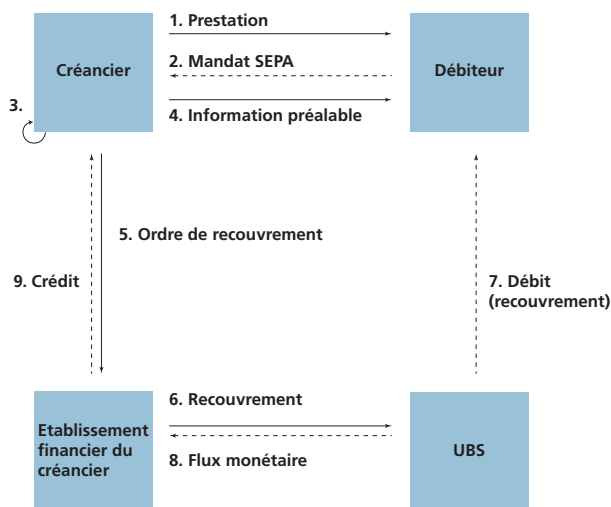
Créancier

1. Prestation

2. Mandat SEPA

4. Information préalable

Débiteur

3.

5. Ordre de recouvrement

9. Crédit

7. Débit (recouvrement)

Etablissement financier du créancier

6. Recouvrement

8. Flux monétaire

UBS